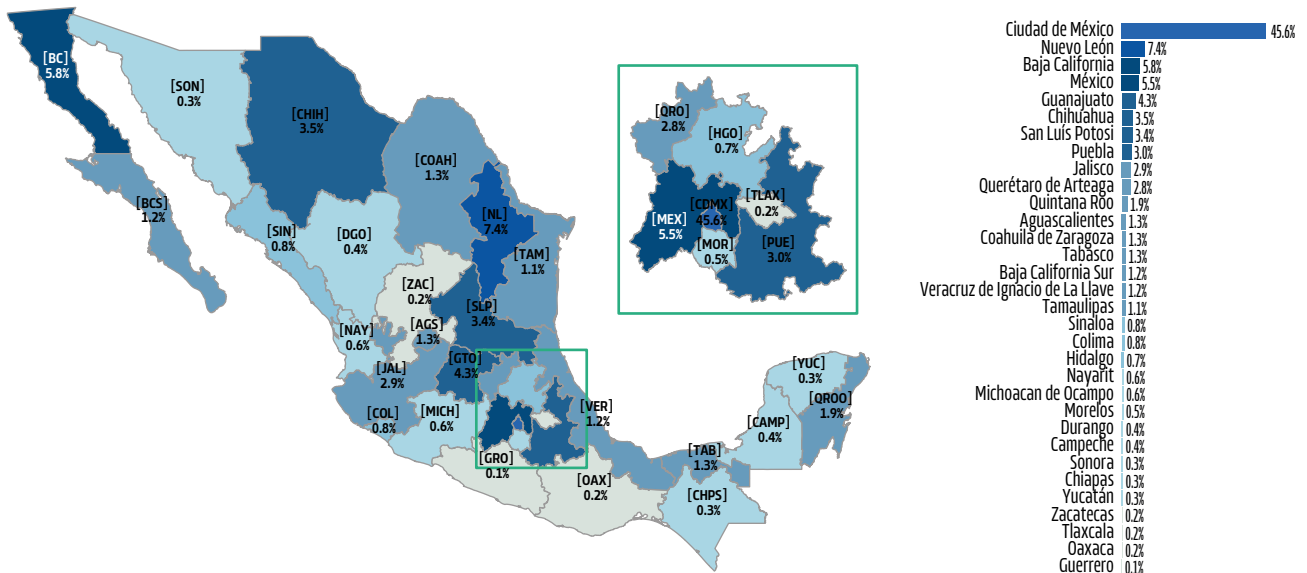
[BC]
5.8%

[SON]
0.3%

[CHIH]
3.5%

[COAH]
1.3%

[BCS]
1.2%

[NL]
7.4%

[SIN]
0.8%

[DGO]
0.4%

[TAM]
1.1%

[ZAC]
0.2%

[SLP]
3.4%

[NAY]
0.6%

[AGS]
1.3%

[GTO]
4.3%

[JAL]
2.9%

[COL]
0.8%

[MICH]
0.6%

[VER]
1.2%

[GRO]
0.1%

[OAX]
0.2%

[TAB]
1.3%

[CAMP]
0.4%

[YUC]
0.3%

[QROO]
1.9%

[CHPS]
0.3%

[QRO]
2.8%

[HGO]
0.7%

[TLAX]
0.2%

[MEX]
5.5%

[CDMX]
45.6%

[MOR]
0.5%

[PUE]
3.0%

| | |
|---|---|
| Ciudad de México | 45.6% |
| Nuevo León | 7.4% |
| Baja California | 5.8% |
| México | 5.5% |
| Guanajuato | 4.3% |
| Chihuahua | 3.5% |
| San Luis Potosí | 3.4% |
| Puebla | 3.0% |
| Jalisco | 2.9% |
| Querétaro de Arteaga | 2.8% |
| Quintana Roo | 1.9% |
| Aguascalientes | 1.3% |
| Coahuila de Zaragoza | 1.3% |
| Tabasco | 1.3% |
| Baja California Sur | 1.2% |
| Veracruz de Ignacio de La Llave | 1.2% |
| Tamaulipas | 1.1% |
| Sinaloa | 0.8% |
| Colima | 0.8% |
| Hidalgo | 0.7% |
| Nayarit | 0.6% |
| Michoacan de Ocampo | 0.6% |
| Morelos | 0.5% |
| Durango | 0.4% |
| Campeche | 0.4% |
| Sonora | 0.3% |
| Chiapas | 0.3% |
| Yucatán | 0.3% |
| Zacatecas | 0.2% |
| Tlaxcala | 0.2% |
| Oaxaca | 0.2% |
| Guerrero | 0.1% |